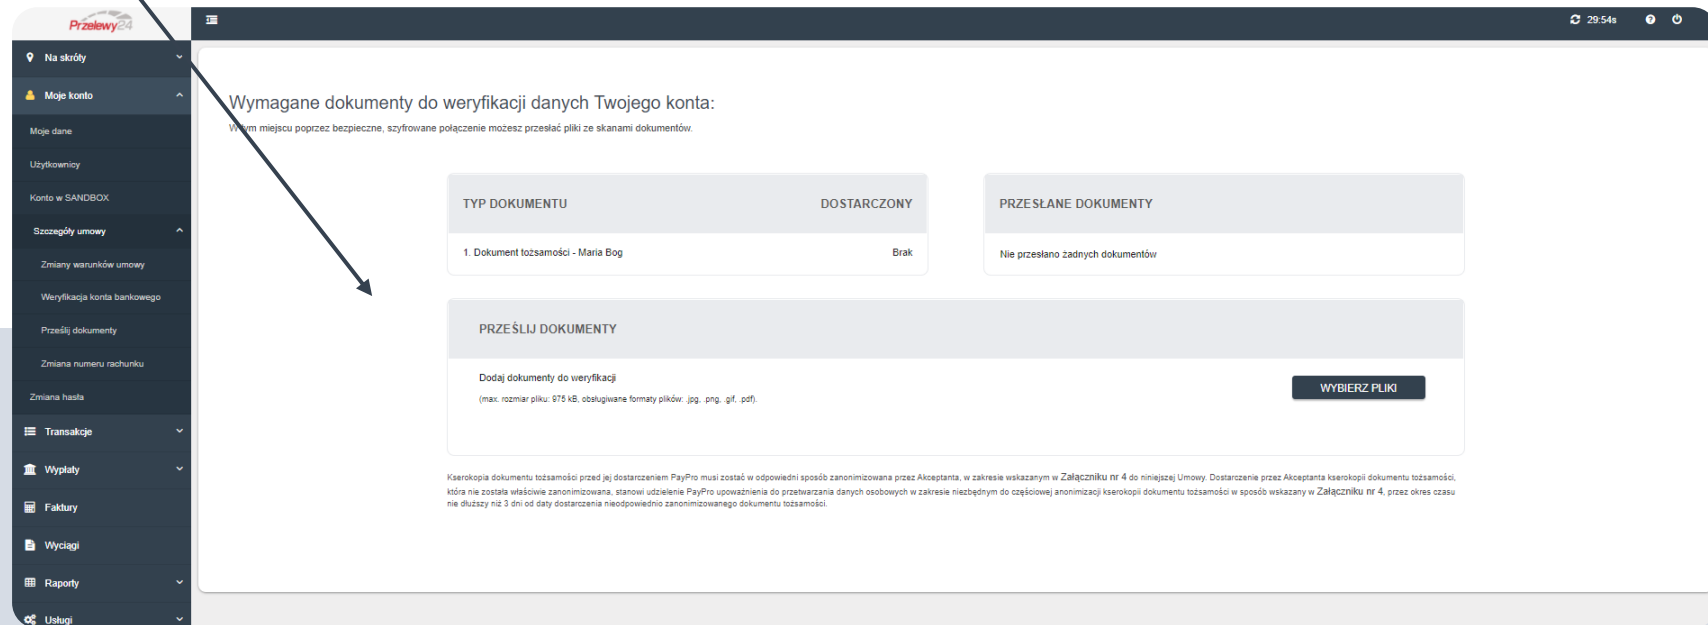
Przelewy24

29:54s

Na skróty

Moje konto

Moje dane

Użytkownicy

Konto w SANDBOX

Szczegóły umowy

Zmiany warunków umowy

Weryfikacja konta bankowego

Prześlij dokumenty

Zmiana numeru rachunku

Zmiana hasła

Transakcje

Wypłaty

Faktury

Wyciągi

Raporty

Usługi

Wymagane dokumenty do weryfikacji danych Twojego konta:

W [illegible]ym miejscu poprzez bezpieczne, szyfrowane połączenie możesz przesłać pliki ze skanami dokumentów.

| TYP DOKUMENTU | DOSTARCZONY |
|---|---|
| 1. Dokument tożsamości - Maria Bog | Brak |

PRZESŁANE DOKUMENTY

Nie przesłano żadnych dokumentów

PRZEŚLIJ DOKUMENTY

Dodaj dokumenty do weryfikacji

(max. rozmiar pliku: 975 kB, obsługiwane formaty plików: .jpg, .png, .gif, .pdf).

WYBIERZ PLIKI

Kserokopia dokumentu tożsamości przed jej dostarczeniem PayPro musi zostać w odpowiedni sposób zanonimizowana przez Akceptanta, w zakresie wskazanym w Załączniku nr 4 do niniejszej Umowy. Dostarczenie przez Akceptanta kserokopii dokumentu tożsamości, która nie została właściwie zanonimizowana, stanowi udzielenie PayPro upoważnienia do przetwarzania danych osobowych w zakresie niezbędnym do częściowej anonimizacji kserokopii dokumentu tożsamości w sposób wskazany w Załączniku nr 4, przez okres czasu nie dłuższy niż 3 dni od daty dostarczenia nieodpowiednio zanonimizowanego dokumentu tożsamości.